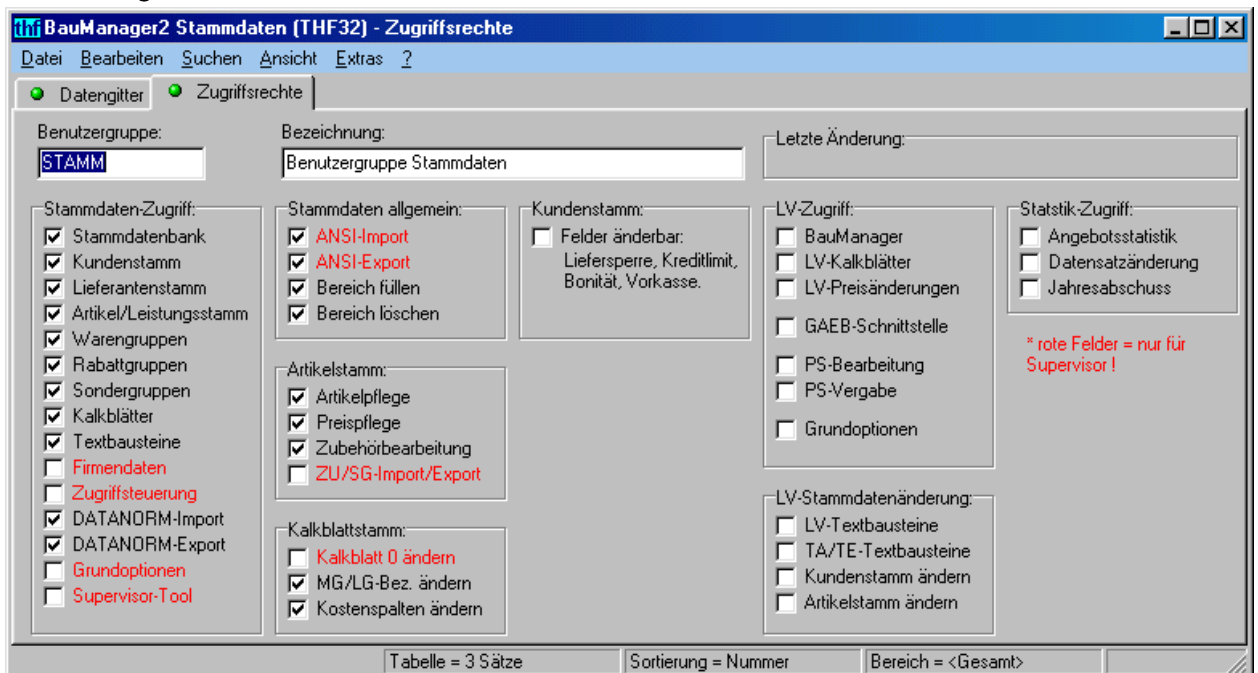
thi BauManager2 Stammdaten (THF32) - Zugriffsrechte

Datei Bearbeiten Suchen Ansicht Extras ?

Datengitter Zugriffsrechte

Benutzergruppe:
STAMM

Bezeichnung:
Benutzergruppe Stammdaten

Letzte Änderung:

Stammdaten-Zugriff:
Stammdatenbank
Kundenstamm
Lieferantenstamm
Artikel/Leistungsstamm
Warengruppen
Rabattgruppen
Sondergruppen
Kalkblätter
Textbausteine
Firmendaten
Zugriffsteuerung
DATANORM-Import
DATANORM-Export
Grundoptionen
Supervisor-Tool

Stammdaten allgemein:
ANSI-Import
ANSI-Export
Bereich füllen
Bereich löschen

Artikelstamm:
Artikelpflege
Preispflege
Zubehörbearbeitung
ZU/SG-Import/Export

Kalkblattstamm:
Kalkblatt 0 ändern
MG/LG-Bez. ändern
Kostenspalten ändern

Kundenstamm:
Felder änderbar:
Liefersperre, Kreditlimit, Bonität, Vorkasse.

LV-Zugriff:
BauManager
LV-Kalkblätter
LV-Preisänderungen
GAEB-Schnittstelle
PS-Bearbeitung
PS-Vergabe
Grundoptionen

LV-Stammdatenänderung:
LV-Textbausteine
TA/TE-Textbausteine
Kundenstamm ändern
Artikelstamm ändern

Statstik-Zugriff:
Angebotsstatistik
Datensatzänderung
Jahresabschuss

* rote Felder = nur für Supervisor !

Tabelle = 3 Sätze
Sortierung = Nummer
Bereich = <Gesamt>